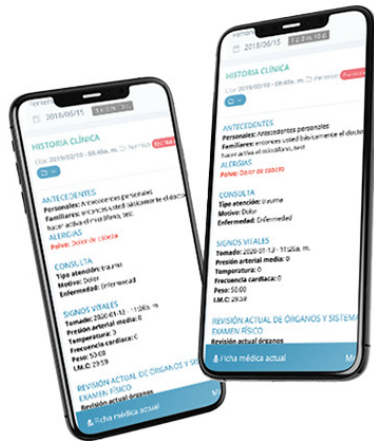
2018/06/15

HISTORIA CLÍNICA

Cita: 2018/06/12 - 08:40a. m.

ANTECEDENTES

Personales: Antecedentes personales

Familiares: entonces usted basicamente el doctor hacer activa el médico, sel

ALERGIAS

Polvo: Dolor de cabeza

CONSULTA

Tipo atención: trauma

Motivo: Dolor

Enfermedad: (enfermedad)

SIGNOS VITALES

Tomado: 2020-01-12 - 11:06a. m.

Presión arterial media: 0

Temperatura: 0

Frecuencia cardiaca: 0

Peso: 50.00

I.M.C: 29.59

REVISIÓN ACTUAL DE ÓRGANOS Y SISTEMAS

EXAMEN FÍSICO

Revisión actual órganos

Ficha médica actual

2018/06/15

HISTORIA CLÍNICA

Cita: 2018/06/12 - 08:40a. m.

Pacientes

ANTECEDENTES

Personales: Antecedentes personales

Familiares: entonces usted basicamente el doctor hacer activa el médico, sel

ALERGIAS

Polvo: Dolor de cabeza

CONSULTA

Tipo atención: trauma

Motivo: Dolor

Enfermedad: Enfermedad

SIGNOS VITALES

Tomado: 2020-01-12 - 11:06a. m.

Presión arterial media: 0

Temperatura: 0

Frecuencia cardiaca: 0

Peso: 50.00

I.M.C: 29.59

REVISIÓN ACTUAL DE ÓRGANOS Y SISTEMAS

EXAMEN FÍSICO

Revisión actual órganos

Ficha médica actual